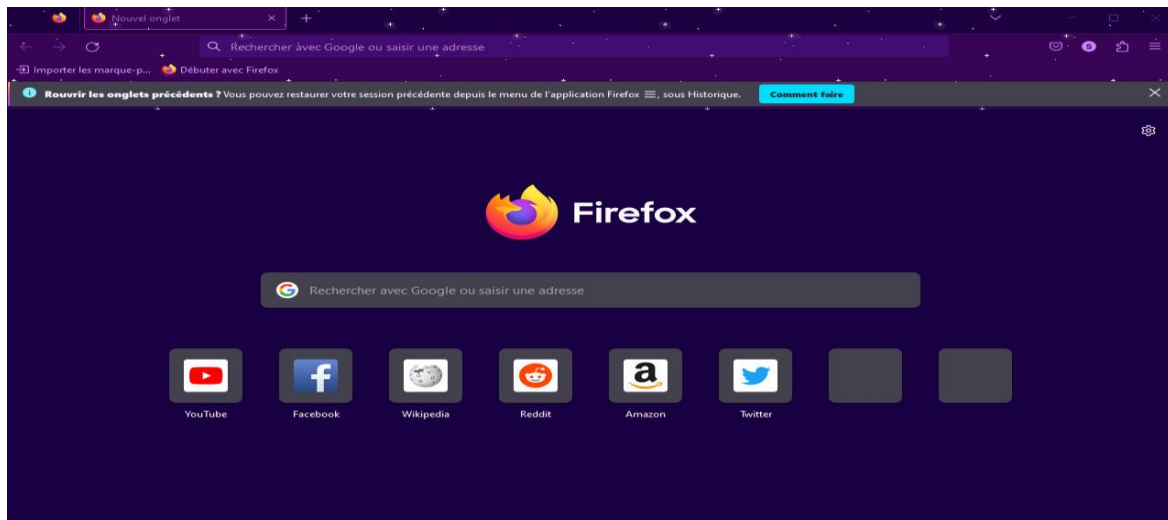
Nouvel onglet

Rechercher avec Google ou saisir une adresse

Importer les marque-p... Débuter avec Firefox

**Rouvrir les onglets précédents ?** Vous pouvez restaurer votre session précédente depuis le menu de l'application Firefox ☰, sous Historique. Comment faire

Firefox

Rechercher avec Google ou saisir une adresse

YouTube

Facebook

Wikipedia

Reddit

Amazon

Twitter